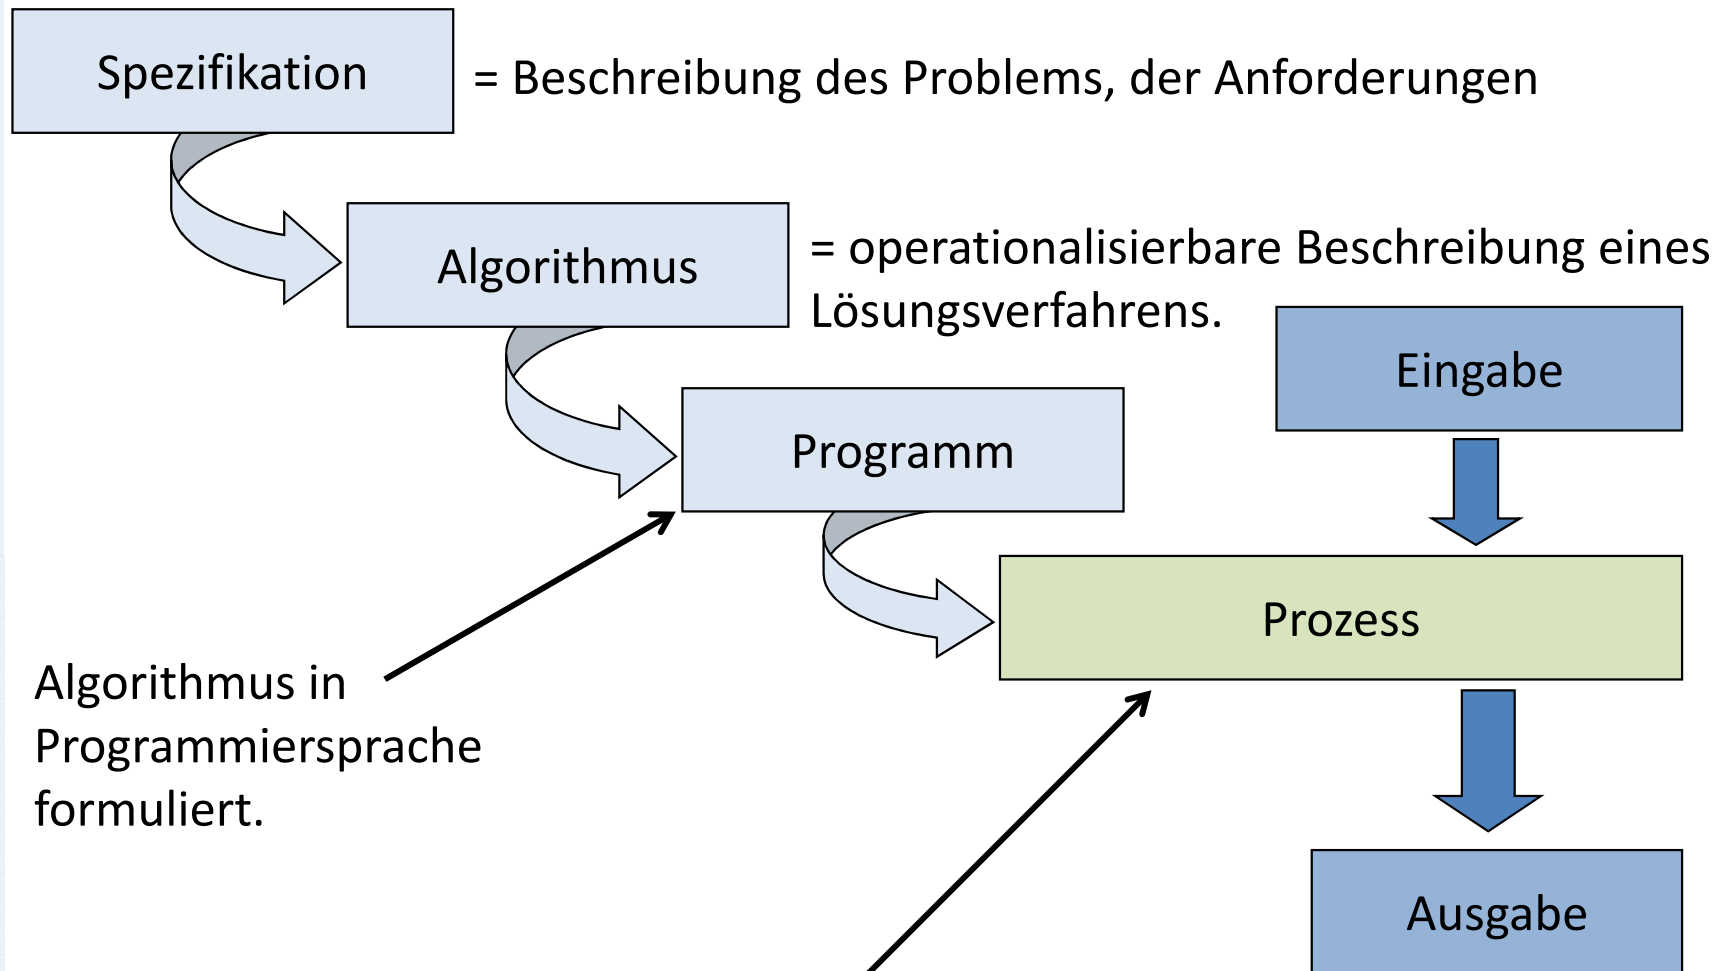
Spezifikation

= Beschreibung des Problems, der Anforderungen

Algorithmus

= operationalisierbare Beschreibung eines Lösungsverfahrens.

Eingabe

Programm

Prozess

Algorithmus in Programmiersprache formuliert.

Ausgabe